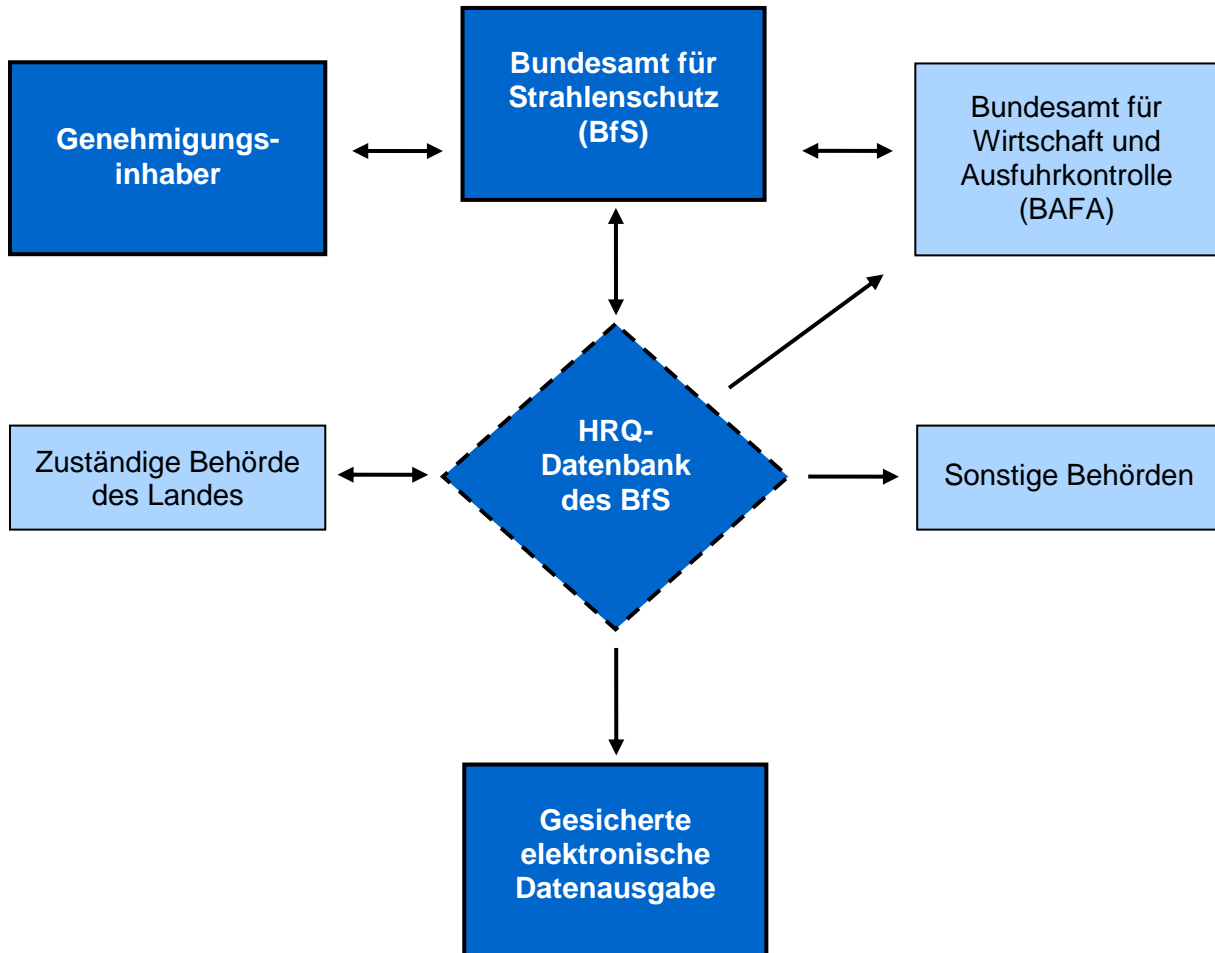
Genehmigungs-inhaber

Bundesamt für Strahlenschutz (BfS)

Bundesamt für Wirtschaft und Ausfuhrkontrolle (BAFA)

Zuständige Behörde des Landes

HRQ-Datenbank des BfS

Sonstige Behörden

Gesicherte elektronische Datenausgabe